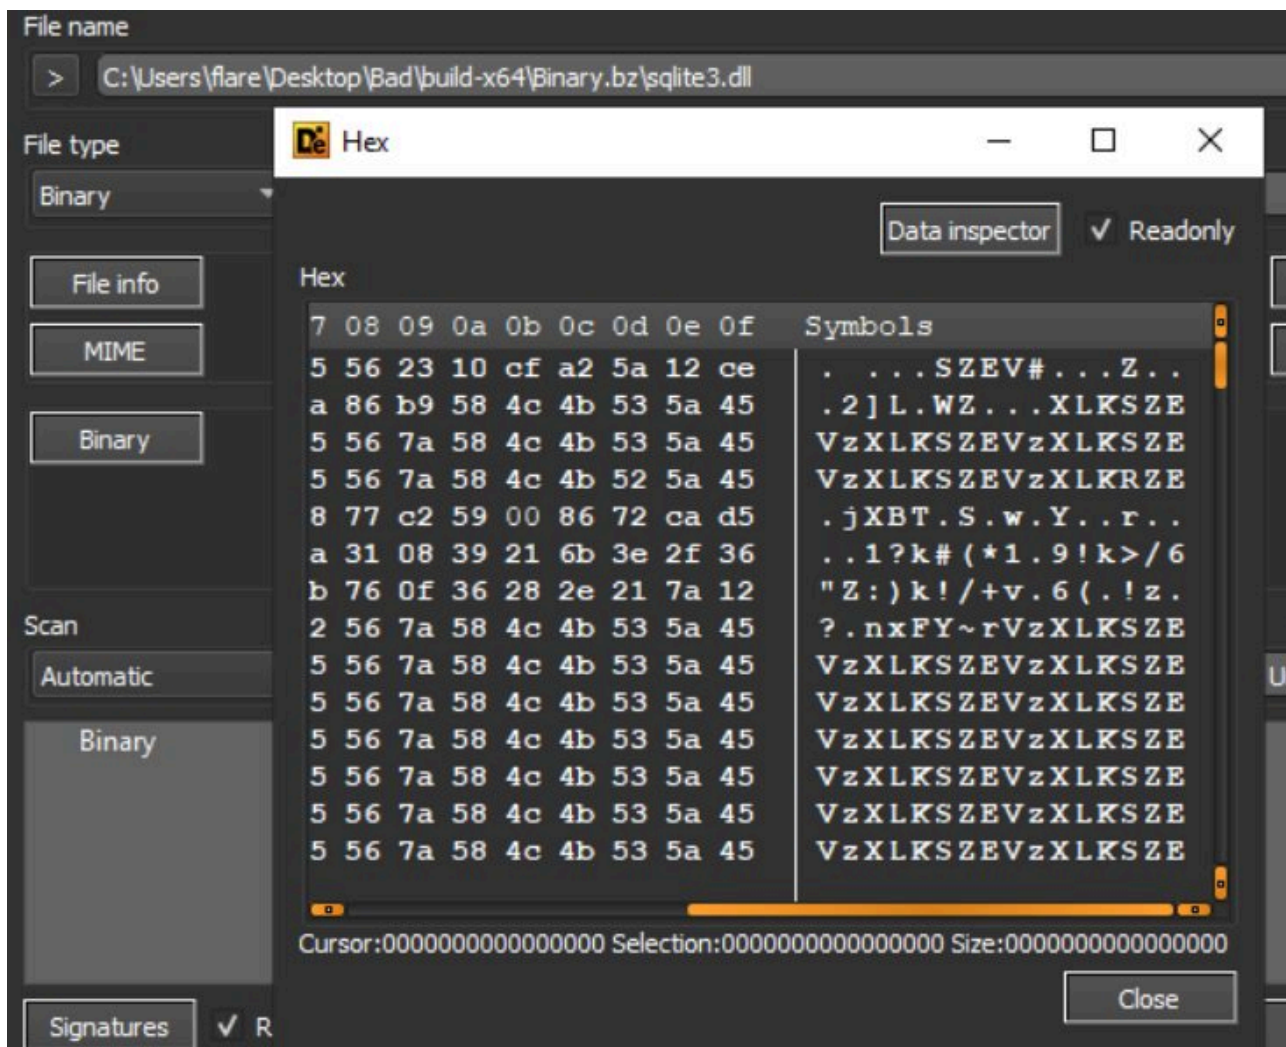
File name

>

C:\Users\flare\Desktop\Bad\build-x64\Binary.bz\sqlite3.dll

File type

Binary

File info

MIME

Binary

Scan

Automatic

Binary

Signatures

✓ R

De Hex

Data inspector

✓ Readonly

Hex

| 7 08 09 0a 0b 0c 0d 0e 0f | Symbols |
|---|---|
| 5 56 23 10 cf a2 5a 12 ce | . ...SZEV#...Z.. |
| a 86 b9 58 4c 4b 53 5a 45 | .2]L.WZ...XLKSZE |
| 5 56 7a 58 4c 4b 53 5a 45 | VzXLKSZEVzXLKSZE |
| 5 56 7a 58 4c 4b 52 5a 45 | VzXLKSZEVzXLKRZE |
| 8 77 c2 59 00 86 72 ca d5 | .jXBT.S.w.Y..r.. |
| a 31 08 39 21 6b 3e 2f 36 | ..1?k#(*1.9!k>/6 |
| b 76 0f 36 28 2e 21 7a 12 | "Z:)k!/+v.6(.!z. |
| 2 56 7a 58 4c 4b 53 5a 45 | ?.nxFY~rVzXLKSZE |
| 5 56 7a 58 4c 4b 53 5a 45 | VzXLKSZEVzXLKSZE |
| 5 56 7a 58 4c 4b 53 5a 45 | VzXLKSZEVzXLKSZE |
| 5 56 7a 58 4c 4b 53 5a 45 | VzXLKSZEVzXLKSZE |
| 5 56 7a 58 4c 4b 53 5a 45 | VzXLKSZEVzXLKSZE |
| 5 56 7a 58 4c 4b 53 5a 45 | VzXLKSZEVzXLKSZE |
| 5 56 7a 58 4c 4b 53 5a 45 | VzXLKSZEVzXLKSZE |

Cursor:0000000000000000 Selection:0000000000000000 Size:0000000000000000

Close

U